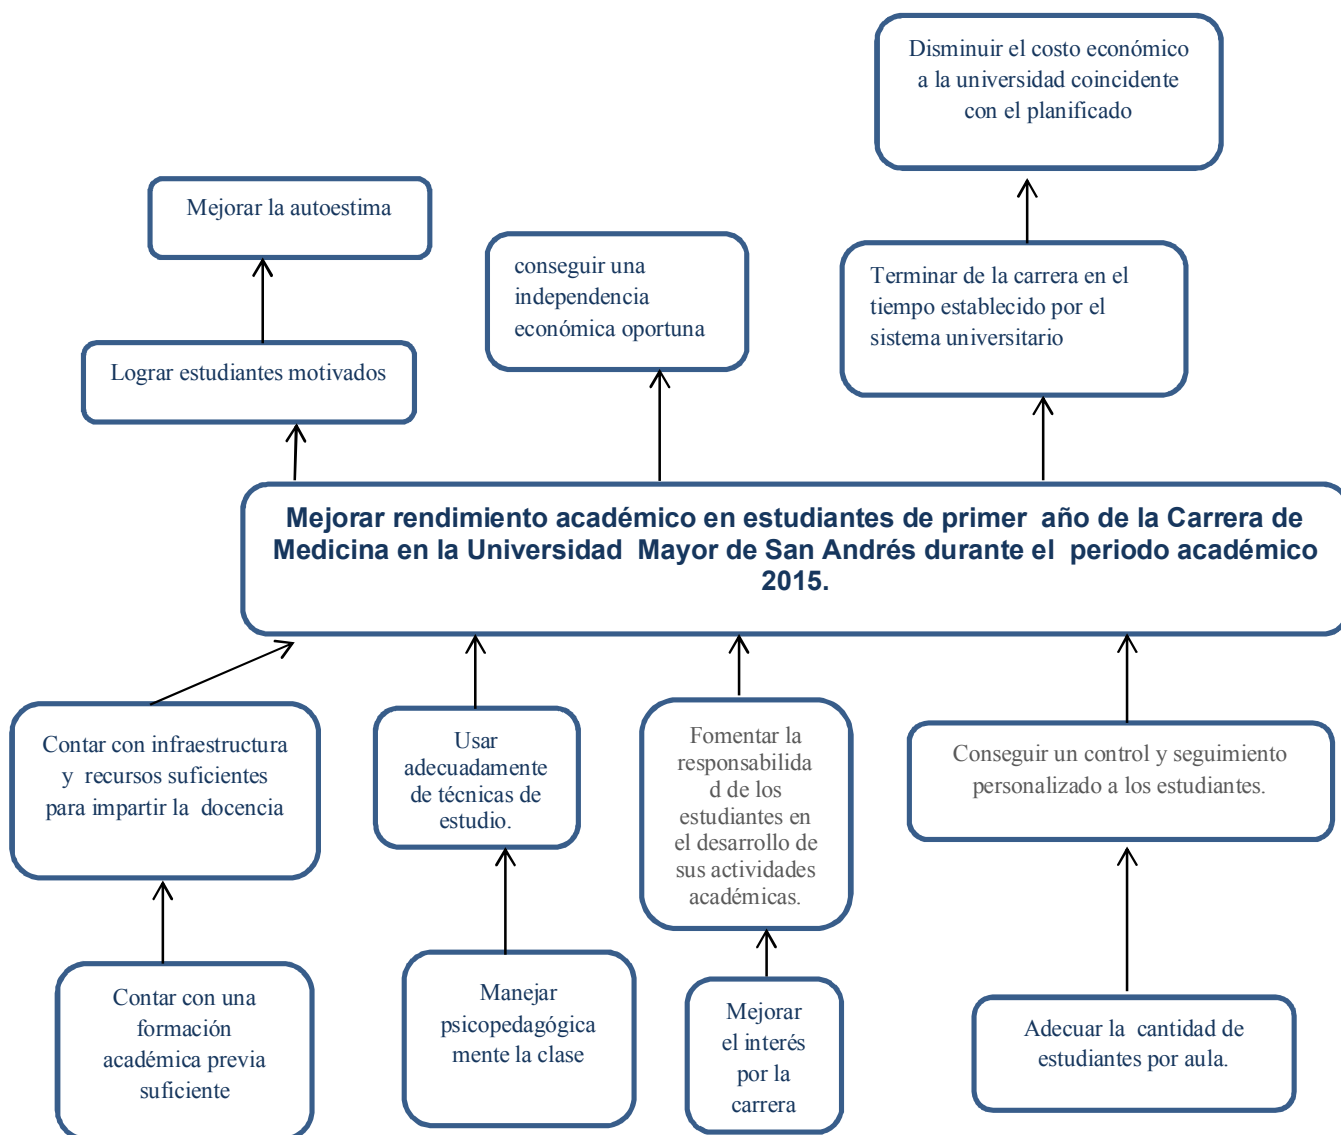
Disminuir el costo económico a la universidad coincidente con el planificado

Mejorar la autoestima

conseguir una independencia económica oportuna

Terminar de la carrera en el tiempo establecido por el sistema universitario

Lograr estudiantes motivados

Mejorar rendimiento académico en estudiantes de primer año de la Carrera de Medicina en la Universidad Mayor de San Andrés durante el periodo académico 2015.

Contar con infraestructura y recursos suficientes para impartir la docencia

Usar adecuadamente de técnicas de estudio.

Fomentar la responsabilidad de los estudiantes en el desarrollo de sus actividades académicas.

Conseguir un control y seguimiento personalizado a los estudiantes.

Contar con una formación académica previa suficiente

Manejar psicopedagógicamente la clase

Mejorar el interés por la carrera

Adecuar la cantidad de estudiantes por aula.